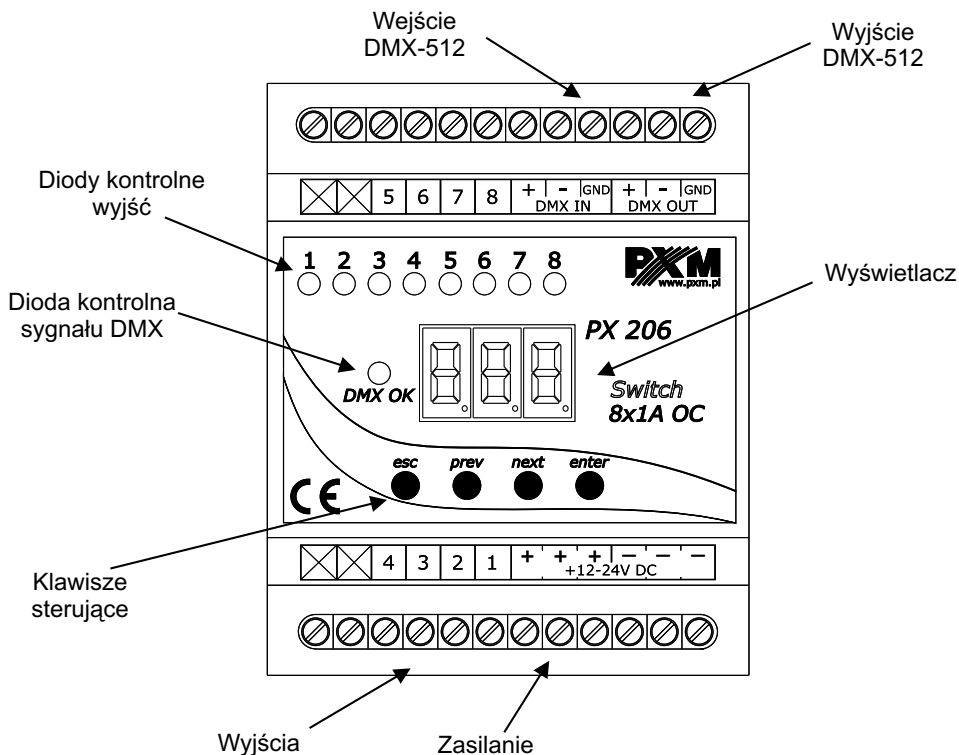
Wejście DMX-512

Wyjście DMX-512

Diody kontrolne wyjść

5 6 7 8 + - GND + - GND
DMX IN DMX OUT

1 2 3 4 5 6 7 8

PXM
www.pxm.pl

Wyświetlacz

Dioda kontrolna sygnału DMX

PX 206

DMX OK

Switch
8x1A OC

esc prev next enter

CE

4 3 2 1 + + + − − −
+12-24V DC

Klawisze sterujące

Wyjścia

Zasilanie